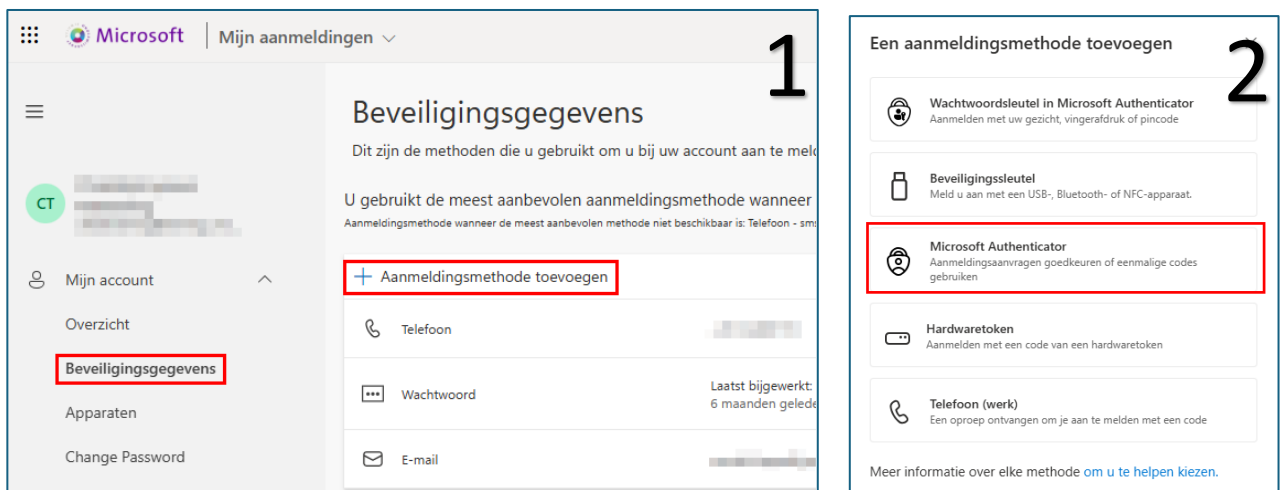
Microsoft | Mijn aanmeldingen

1

CT

Mijn account

Overzicht

Beveiligingsgegevens

Apparaten

Change Password

Beveiligingsgegevens

Dit zijn de methoden die u gebruikt om u bij uw account aan te meld

U gebruikt de meest aanbevolen aanmeldingsmethode wanneer

Aanmeldingsmethode wanneer de meest aanbevolen methode niet beschikbaar is: Telefoon - sms

+ Aanmeldingsmethode toevoegen

Telefoon

Wachtwoord

Laatst bijgewerkt:
6 maanden gelede

E-mail

Een aanmeldingsmethode toevoegen

2

Wachtwoordsleutel in Microsoft Authenticator
Aanmelden met uw gezicht, vingerafdruk of pincode

Beveiligingssleutel
Meld u aan met een USB-, Bluetooth- of NFC-apparaat.

Microsoft Authenticator
Aanmeldingsaanvragen goedkeuren of eenmalige codes gebruiken

Hardwaretoken
Aanmelden met een code van een hardwaretoken

Telefoon (werk)
Een oproep ontvangen om je aan te melden met een code

Meer informatie over elke methode om u te helpen kiezen.